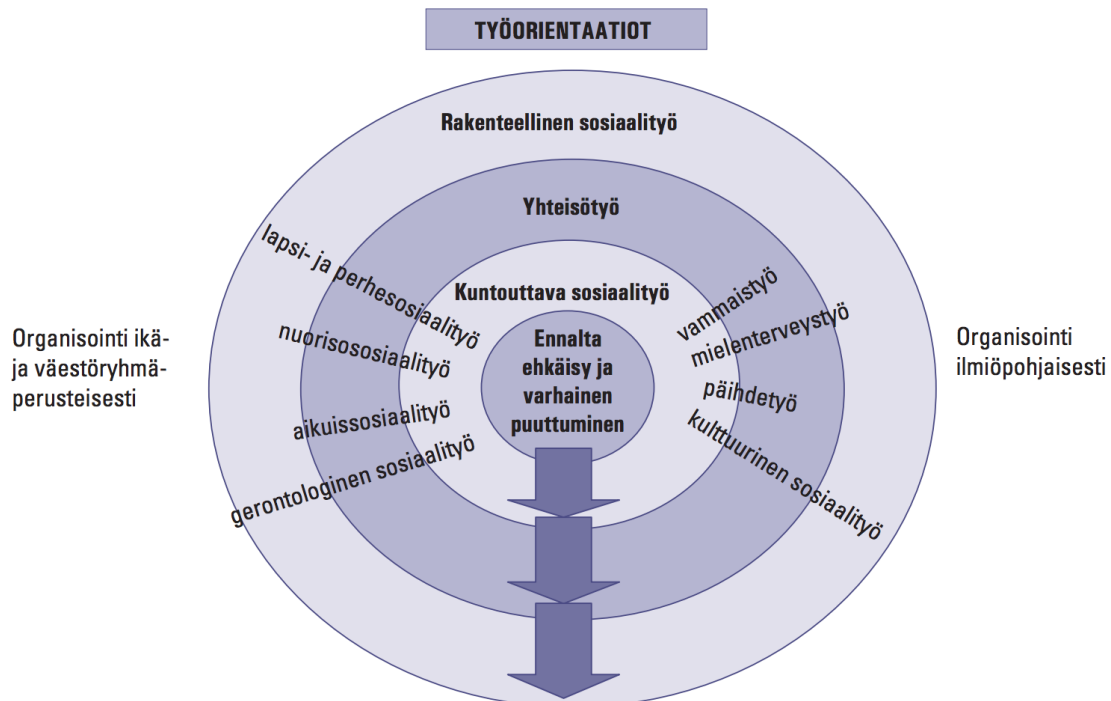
TYÖORIENTAATIOT

Rakenteellinen sosiaalityö

Yhteisötyö

Kuntouttava sosiaalityö

Ennalta ehkäisy ja varhainen puuttuminen

Organisointi ikä- ja väestöryhmäperusteisesti

lapsi- ja perhesosiaalityö

nuorisososiaalityö

aikuissosiaalityö

gerontologinen sosiaalityö

Organisointi ilmiöpohjaisesti

vammaistyö

mielenterveystyö

päihdetyö

kulttuurinen sosiaalityö